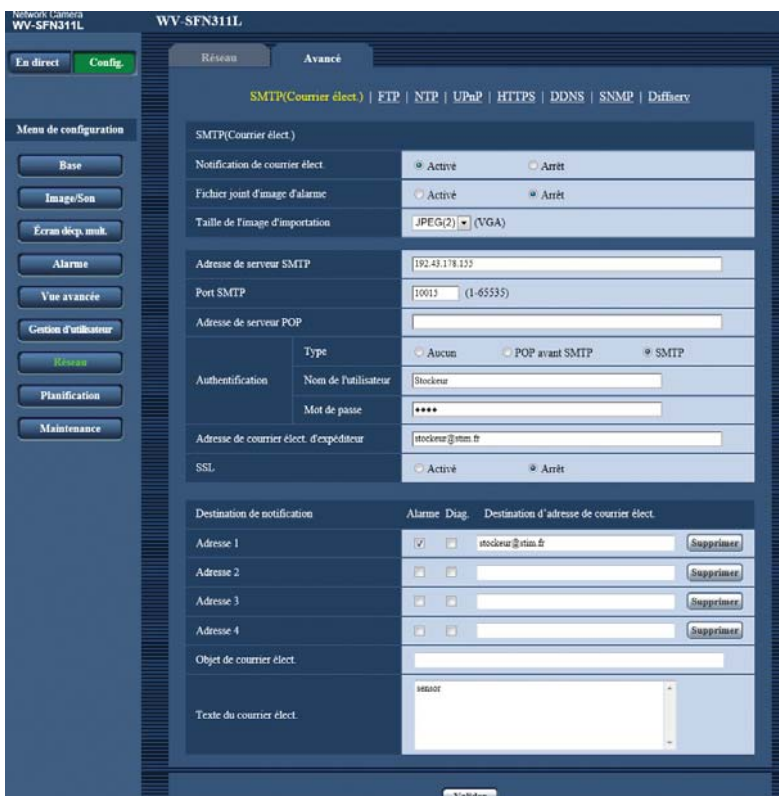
Network Camera
WV-SFN311L

WV-SFN311L

En direct
Config.

Menu de configuration

Base
Image/Son
Écran décp. mult.
Alarme
Vue avancée
Gestion d'utilisateur
Réseau
Planification
Maintenance

Réseau
Avancé

SMTP(Courrier élect.) | FTP | NTP | UPnP | HTTPS | DDNS | SNMP | Diffserv

SMTP(Courrier élect.)

| | | |
|---|---|---|
| Notification de courrier élect. | Activé | Arrêt |
| Fichier joint d'image d'alarme | Activé | Arrêt |
| Taille de l'image d'importation | JPEG(2) (VGA) | |

| | | |
|---|---|---|
| Adresse de serveur SMTP | | 192.43.178.155 |
| Port SMTP | | 10015 (1-65535) |
| Adresse de serveur POP | | |
| Authentification | Type | Aucun POP avant SMTP SMTP |
| | Nom de l'utilisateur | Stockeur |
| | Mot de passe | •••• |
| Adresse de courrier élect. d'expéditeur | | stockeur@stim.fr |
| SSL | | Activé Arrêt |

| Destination de notification | Alarme | Diag. | Destination d'adresse de courrier élect. | |
|---|---|---|---|---|
| Adresse 1 | ☑ | ☐ | stockeur@stim.fr | Supprimer |
| Adresse 2 | ☐ | ☐ | | Supprimer |
| Adresse 3 | ☐ | ☐ | | Supprimer |
| Adresse 4 | ☐ | ☐ | | Supprimer |
| Objet de courrier élect. | | | | |
| Texte du courrier élect. | | | sensor | |

Valider